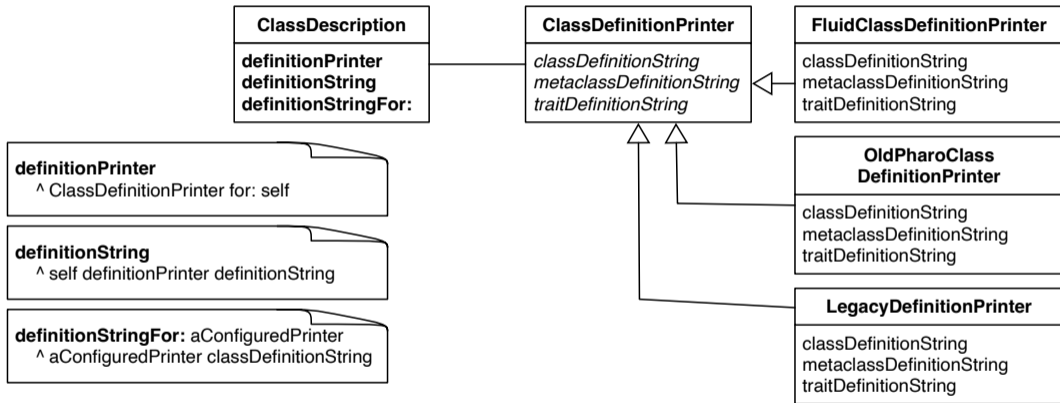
ClassDescription

definitionPrinter
definitionString
definitionStringFor:

ClassDefinitionPrinter

classDefinitionString
metaclassDefinitionString
traitDefinitionString

FluidClassDefinitionPrinter

classDefinitionString
metaclassDefinitionString
traitDefinitionString

definitionPrinter
^ ClassDefinitionPrinter for: self

definitionString
^ self definitionPrinter definitionString

definitionStringFor: aConfiguredPrinter
^ aConfiguredPrinter classDefinitionString

OldPharoClass DefinitionPrinter

classDefinitionString
metaclassDefinitionString
traitDefinitionString

LegacyDefinitionPrinter

classDefinitionString
metaclassDefinitionString
traitDefinitionString